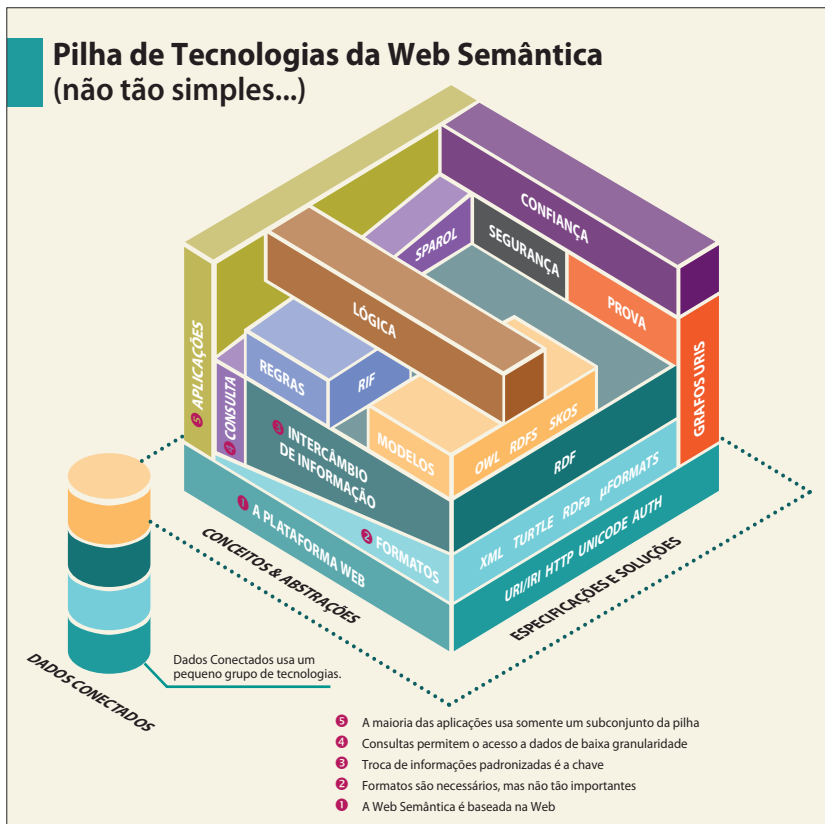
Pilha de Tecnologias da Web Semântica
(não tão simples...)

CONFIANÇA
SPARQL
SEGURANÇA
PROVA
LÓGICA
GRAFOS URIS
5 APLICAÇÕES
REGRAS
RIF
4 CONSULTA
3 INTERCÂMBIO DE INFORMAÇÃO
MODELOS
OWL RDFS SKOS
RDF
1 A PLATAFORMA WEB
2 FORMATOS
XML TURTLE RDFa µFORMATS
URI/IRI HTTP UNICODE AUTH
CONCEITOS & ABSTRAÇÕES
ESPECIFICAÇÕES E SOLUÇÕES
DADOS CONECTADOS

Dados Conectados usa um pequeno grupo de tecnologias.

5 A maioria das aplicações usa somente um subconjunto da pilha
4 Consultas permitem o acesso a dados de baixa granularidade
3 Troca de informações padronizadas é a chave
2 Formatos são necessários, mas não tão importantes
1 A Web Semântica é baseada na Web